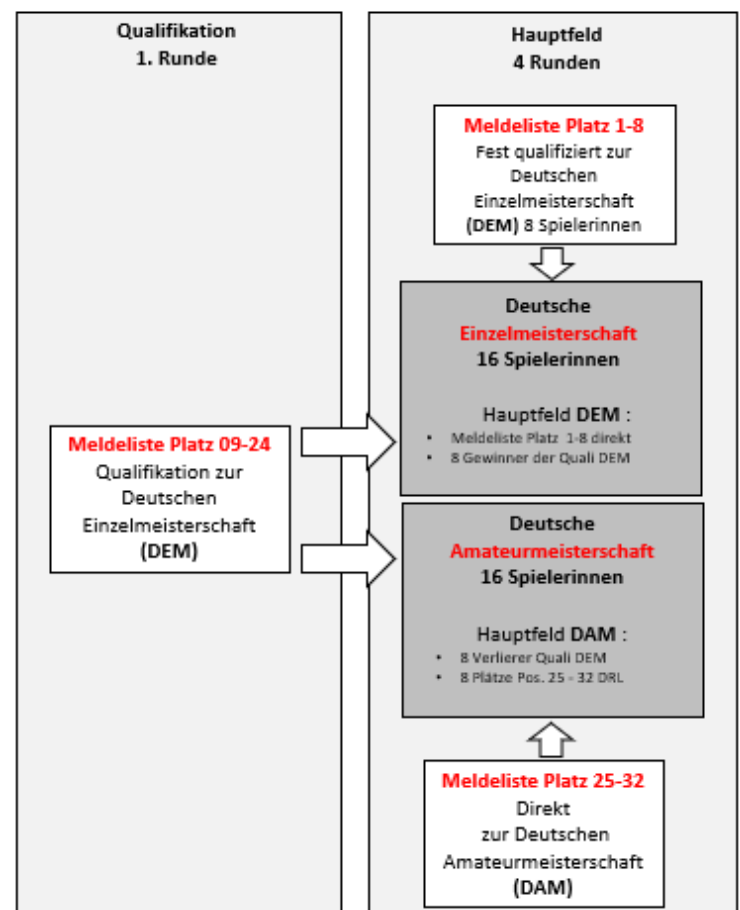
Qualifikation
1. Runde

Meldeliste Platz 09-24
Qualifikation zur Deutschen Einzelmeisterschaft
(DEM)

Hauptfeld
4 Runden

Meldeliste Platz 1-8
Fest qualifiziert zur Deutschen Einzelmeisterschaft
(DEM) 8 Spielerinnen

Deutsche
Einzelmeisterschaft
16 Spielerinnen

Hauptfeld DEM :
• Meldeliste Platz 1-8 direkt
• 8 Gewinner der Quali DEM

Deutsche
Amateurmeisterschaft
16 Spielerinnen

Hauptfeld DAM :
• 8 Verlierer Quali DEM
• 8 Plätze Pos. 25 - 32 DRL

Meldeliste Platz 25-32
Direkt
zur Deutschen Amateurmeisterschaft
(DAM)